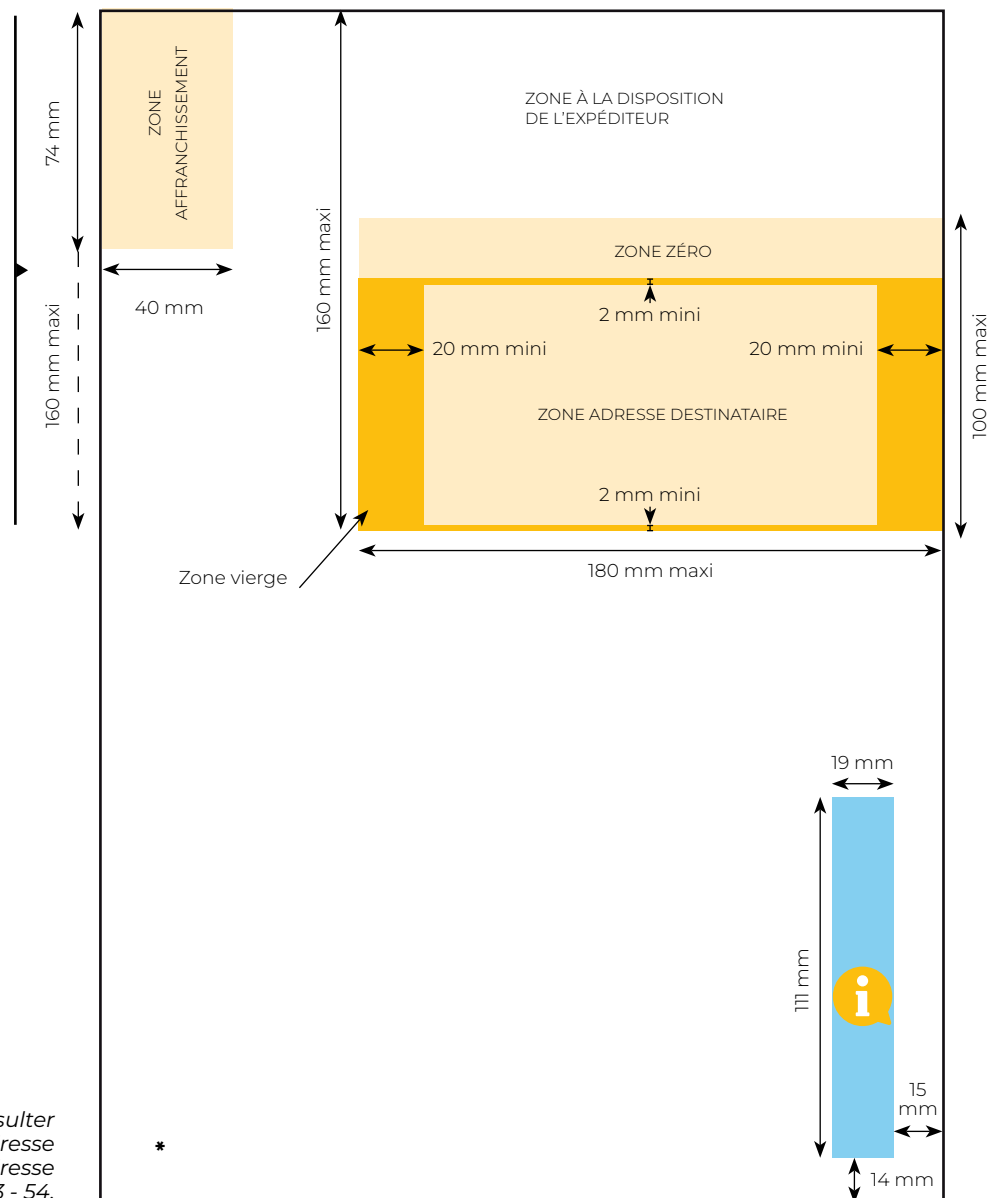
74 mm

ZONE AFFRANCHISSEMENT

40 mm

160 mm maxi

160 mm maxi

ZONE À LA DISPOSITION DE L'EXPÉDITEUR

ZONE ZÉRO

2 mm mini

20 mm mini

20 mm mini

ZONE ADRESSE DESTINATAIRE

2 mm mini

100 mm maxi

Zone vierge

180 mm maxi

19 mm

111 mm

15 mm

14 mm

sulter
resse
resse
3 - 54.

*